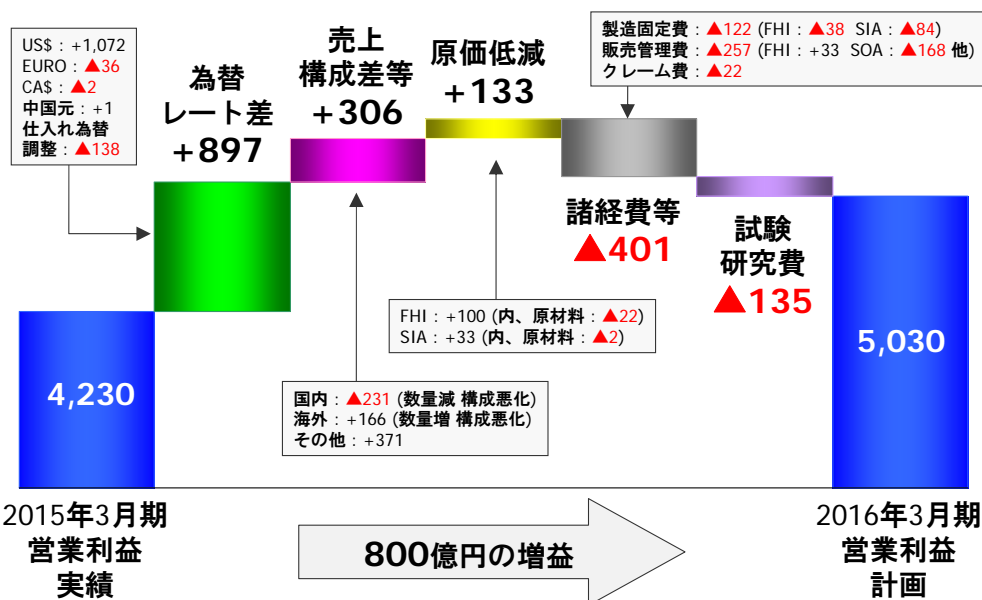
US$：+1,072
EURO：▲36
CA$：▲2
中国元：+1
仕入れ為替
調整：▲138

為替
レート差
+897

売上
構成差等
+306

原価低減
+133

製造固定費：▲122 (FHI：▲38 SIA：▲84)
販売管理費：▲257 (FHI：+33 SOA：▲168 他)
クレーム費：▲22

諸経費等
▲401

試験
研究費
▲135

FHI：+100 (内、原材料：▲22)
SIA：+33 (内、原材料：▲2)

国内：▲231 (数量減 構成悪化)
海外：+166 (数量増 構成悪化)
その他：+371

4,230

5,030

2015年3月期
営業利益
実績

800億円の増益

2016年3月期
営業利益
計画